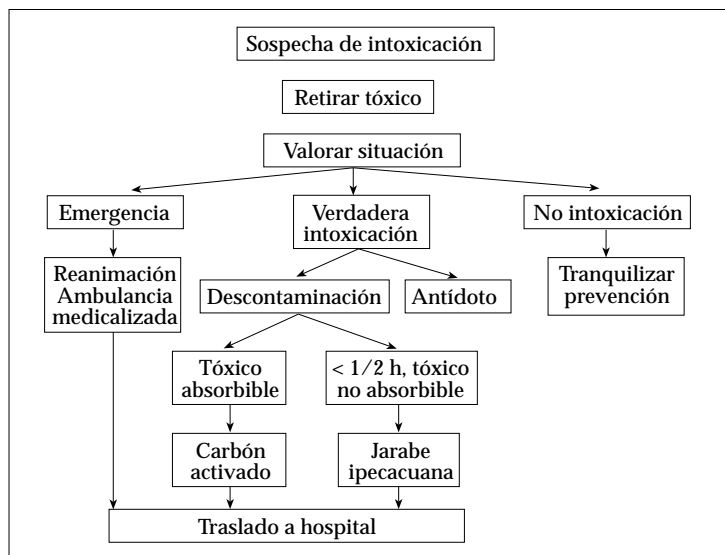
Sospecha de intoxicación

Retirar tóxico

Valorar situación

Emergencia

Verdadera intoxicación

No intoxicación

Reanimación Ambulancia medicalizada

Descontaminación

Antídoto

Tranquilizar prevención

Tóxico absorbible

< 1/2 h, tóxico no absorbible

Carbón activado

Jarabe ipecacuana

Traslado a hospital